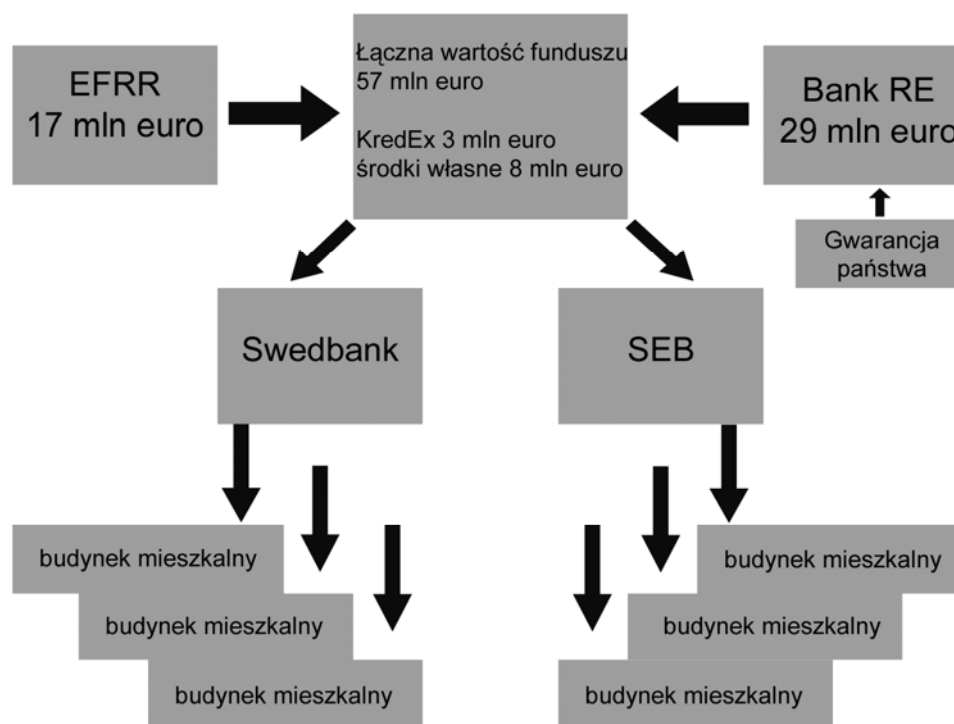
EFRR
17 mln euro

Łączna wartość funduszu
57 mln euro

KredEx 3 mln euro
środki własne 8 mln euro

Bank RE
29 mln euro

Gwarancja państwa

Swedbank

SEB

budynek mieszkalny

budynek mieszkalny

budynek mieszkalny

budynek mieszkalny

budynek mieszkalny

budynek mieszkalny